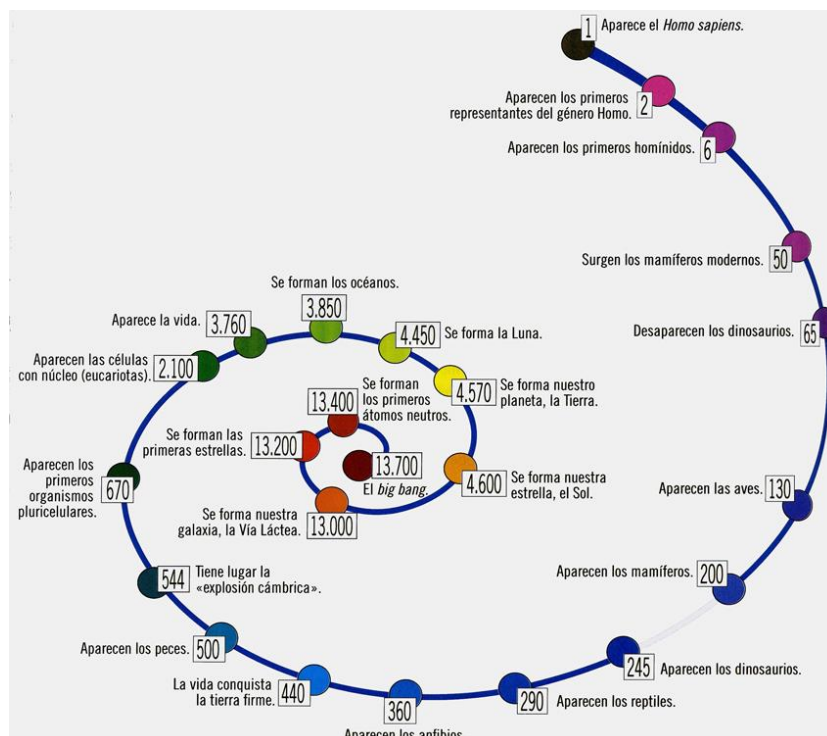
1 Aparece el *Homo sapiens*.

Aparecen los primeros representantes del género Homo. 2

Aparecen los primeros homínidos. 6

Surgen los mamíferos modernos. 50

Desaparecen los dinosaurios. 65

Aparecen las aves. 130

Aparecen los mamíferos. 200

245 Aparecen los dinosaurios.

290 Aparecen los reptiles.

360 Aparecen los anfibios.

La vida conquista la tierra firme. 440

Aparecen los peces. 500

544 Tiene lugar la «explosión cámbrica».

Aparecen los primeros organismos pluricelulares. 670

Aparecen las células con núcleo (eucariotas). 2.100

Aparece la vida. 3.760

Se forman los océanos. 3.850

4.450 Se forma la Luna.

4.570 Se forma nuestro planeta, la Tierra.

4.600 Se forma nuestra estrella, el Sol.

13.400 Se forman los primeros átomos neutros.

Se forman las primeras estrellas. 13.200

13.700 El *big bang*.

Se forma nuestra galaxia, la Vía Láctea. 13.000